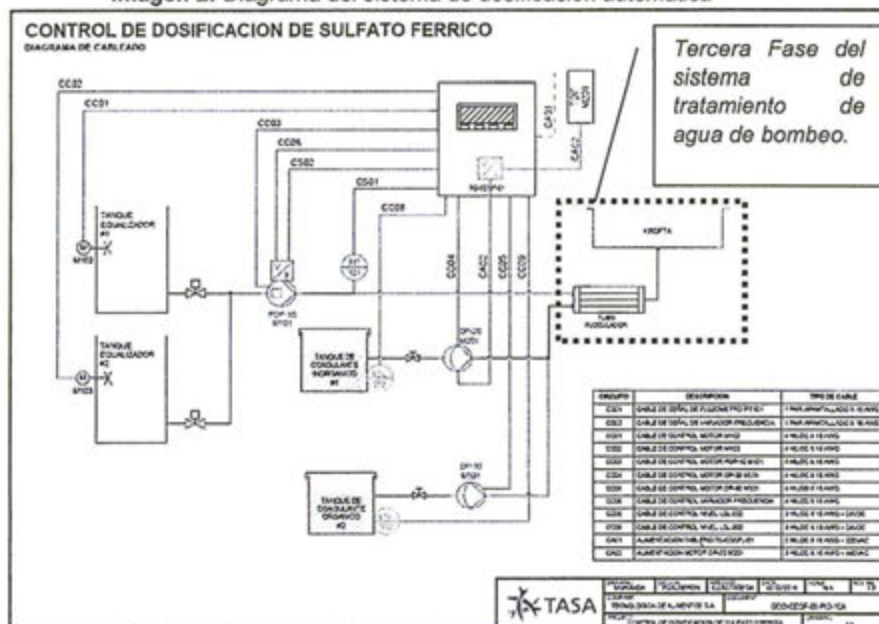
Imagen 2: Diagrama del sistema de dosificación automática

CONTROL DE DOSIFICACION DE SULFATO FERRICO
DIAGRAMA DE CABLEADO

Tercera Fase del sistema de tratamiento de agua de bombeo.

CC02
CC01
CC03
CC06
CS02
CS01
CC08
CA10
CA12
CC04
CA02
CC05
CC09

TANQUE EQUALIZADOR #1
M 6M02
TANQUE EQUALIZADOR #2
M 6M03
PDP 10 6P01
TANQUE DE COAGULANTE INORGANICO #1
DP-20 M201
TANQUE DE COAGULANTE ORGANICO #2
DP-10 6P01
ARGPTA
TUBO FLOCULADOR

| CIRCUITO | DESCRIPCION | TIPO DE CABLE |
|---|---|---|
| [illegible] | CABLE DE SEÑAL DE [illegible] | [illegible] |
| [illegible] | CABLE DE SEÑAL DE VARIADOR FRECUENCIA | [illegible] |
| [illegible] | CABLE DE CONTROL MOTOR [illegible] | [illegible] |
| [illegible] | CABLE DE CONTROL MOTOR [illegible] | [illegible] |
| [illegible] | CABLE DE CONTROL MOTOR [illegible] | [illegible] |
| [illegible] | CABLE DE CONTROL MOTOR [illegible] | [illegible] |
| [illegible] | CABLE DE CONTROL MOTOR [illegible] | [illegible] |
| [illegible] | CABLE DE CONTROL VARIADOR FRECUENCIA | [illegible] |
| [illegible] | CABLE DE CONTROL NIVEL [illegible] | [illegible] |
| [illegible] | CABLE DE CONTROL NIVEL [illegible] | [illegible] |
| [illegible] | ALIMENTACION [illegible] | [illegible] |
| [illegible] | ALIMENTACION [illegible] | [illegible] |

TASA
TECNOLOGICA DE ALIMENTOS S.A.
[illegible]